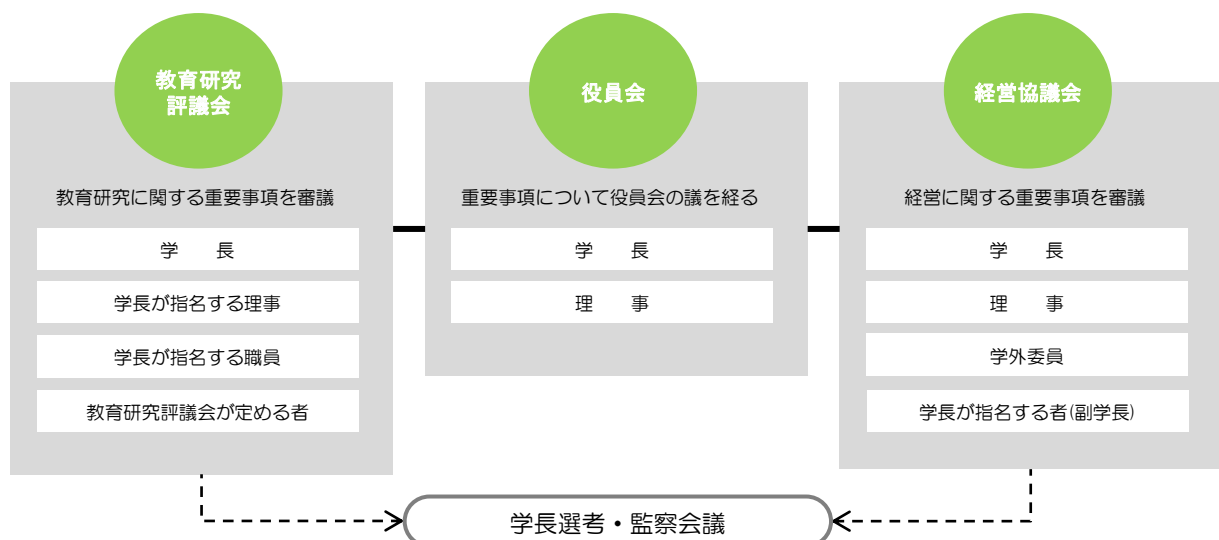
教育研究評議会

教育研究に関する重要事項を審議

学　長

学長が指名する理事

学長が指名する職員

教育研究評議会が定める者

役員会

重要事項について役員会の議を経る

学　長

理　事

経営協議会

経営に関する重要事項を審議

学　長

理　事

学外委員

学長が指名する者(副学長)

学長選考・監察会議